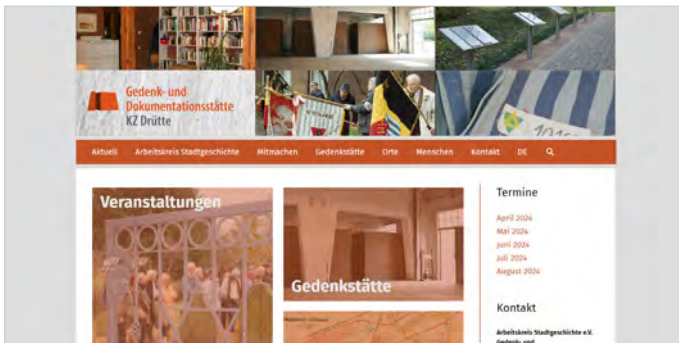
Gedenk- und Dokumentationsstätte KZ Drütte

Aktuell Arbeitskreis Stadtgeschichte Mitmachen Gedenkstätte Orte Menschen Kontakt DE

Veranstaltungen

Gedenkstätte

Termine

April 2024
Mai 2024
Juni 2024
Juli 2024
August 2024

Kontakt

Arbeitskreis Stadtgeschichte e.V.
Gedenk- und
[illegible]